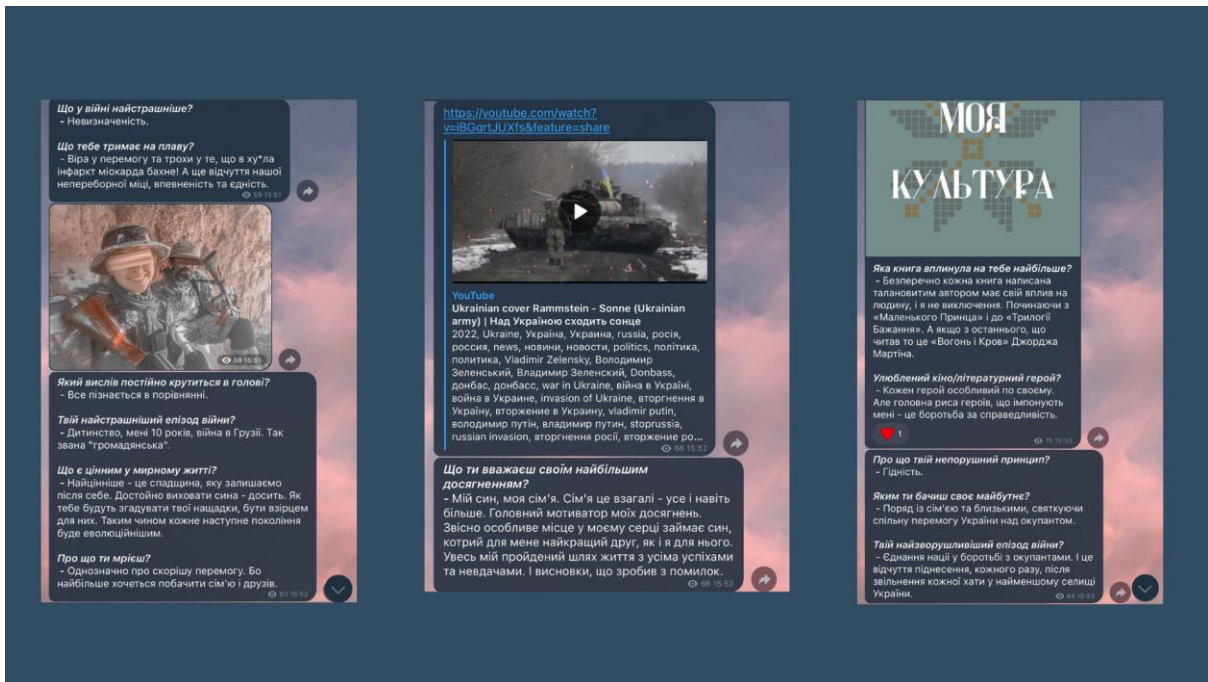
Що у війні найстрашніше?
- Невизначеність.

Що тебе тримає на плаву?
- Віра у перемогу та трохи у те, що в ху*ла інфаркт міокарда бахне! А ще відчуття нашої непереборної міці, влевненість та єдність.

59 15:51

59 15:51

Який вислів постійно крутиться в голові?
- Все пізнається в порівнянні.

Твій найстрашніший епізод війни?
- Дитинство, мені 10 років, війна в Грузії. Так звана "громадянська".

Що є цінним у мирному житті?
- Найцінніше - це спадщина, яку залишаємо після себе. Достойно виховати сина - досить. Як тебе будуть згадувати твої нащадки, бути взірцем для них. Таким чином кожне наступне покоління буде еволюційнішим.

Про що ти мрієш?
- Однозначно про скорішу перемогу. Бо найбільше хочеться побачити сім'ю і друзів.

63 15:52

https://youtube.com/watch?v=iBGgrtJUXfs&feature=share

YouTube
Ukrainian cover Rammstein - Sonne (Ukrainian army) | Над Україною сходить сонце
2022, Ukraine, Україна, Украина, russia, росія, россия, news, новини, новости, politics, політика, политика, Vladimir Zelensky, Володимир Зеленський, Владимир Зеленский, Donbass, донбас, донбасс, war in Ukraine, війна в Україні, война в Украине, invasion of Ukraine, вторгнення в Україну, вторжение в Украину, vladimir putin, володимир путін, владимир путин, storprussia, russian invasion, вторгнення росії, вторжение ро...

66 15:52

Що ти вважаєш своїм найбільшим досягненням?
- Мій син, моя сім'я. Сім'я це взагалі - усе і навіть більше. Головний мотиватор моїх досягнень. Звісно особливе місце у моєму серці займає син, котрий для мене найкращий друг, як і я для нього. Увесь мій пройдений шлях життя з усіма успіхами та невдачами. І висновки, що зробив з помилок.

66 15:52

МОЯ КУЛЬТУРА

Яка книга вплинула на тебе найбільше?
- Безперечно кожна книга написана талановитим автором має свій вплив на людину, і я не виключення. Починаючи з «Маленького Принца» і до «Трилогії Бажання». А якщо з останнього, що читав то це «Вогонь і Кров» Джорджа Мартіна.

Улюблений кіно/літературний герой?
- Кожен герой особливий по своєму. Але головна риса героїв, що імпонують мені - це боротьба за справедливість.

1

75 15:53

Про що твій непорушний принцип?
- Гідність.

Яким ти бачиш своє майбутнє?
- Поряд із сім'єю та близькими, святкуючи спільну перемогу України над окупантом.

Твій найзворушливіший епізод війни?
- Єднання нації у боротьбі з окупантами. І це відчуття піднесення, кожного разу, після звільнення кожної хати у найменшому селищі України.

64 15:53